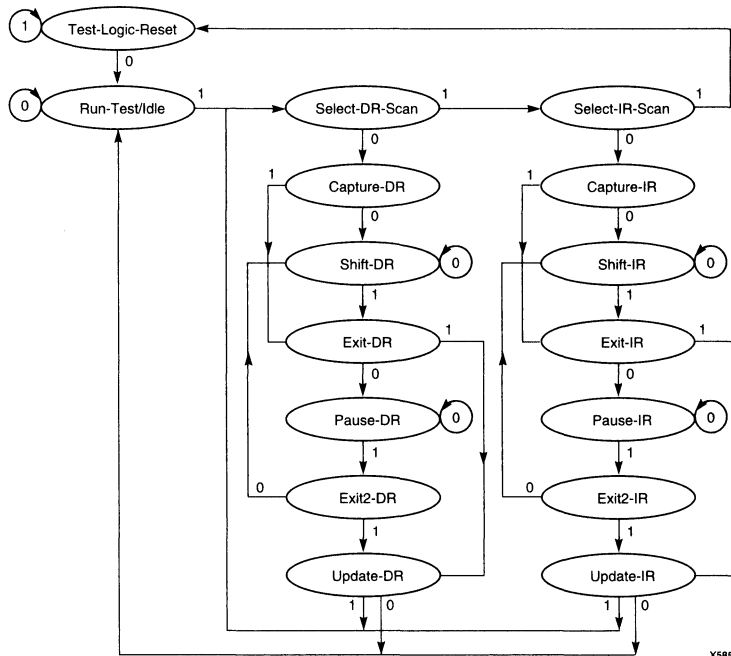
1
Test-Logic-Reset
0
0
Run-Test/Idle
1
Select-DR-Scan
1
Select-IR-Scan
1
0
0
1
Capture-DR
1
Capture-IR
0
0
Shift-DR
0
Shift-IR
0
1
1
Exit-DR
1
Exit-IR
1
0
0
Pause-DR
0
Pause-IR
0
1
1
0
Exit2-DR
0
Exit2-IR
1
1
Update-DR
Update-IR
1
0
1
0
X58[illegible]